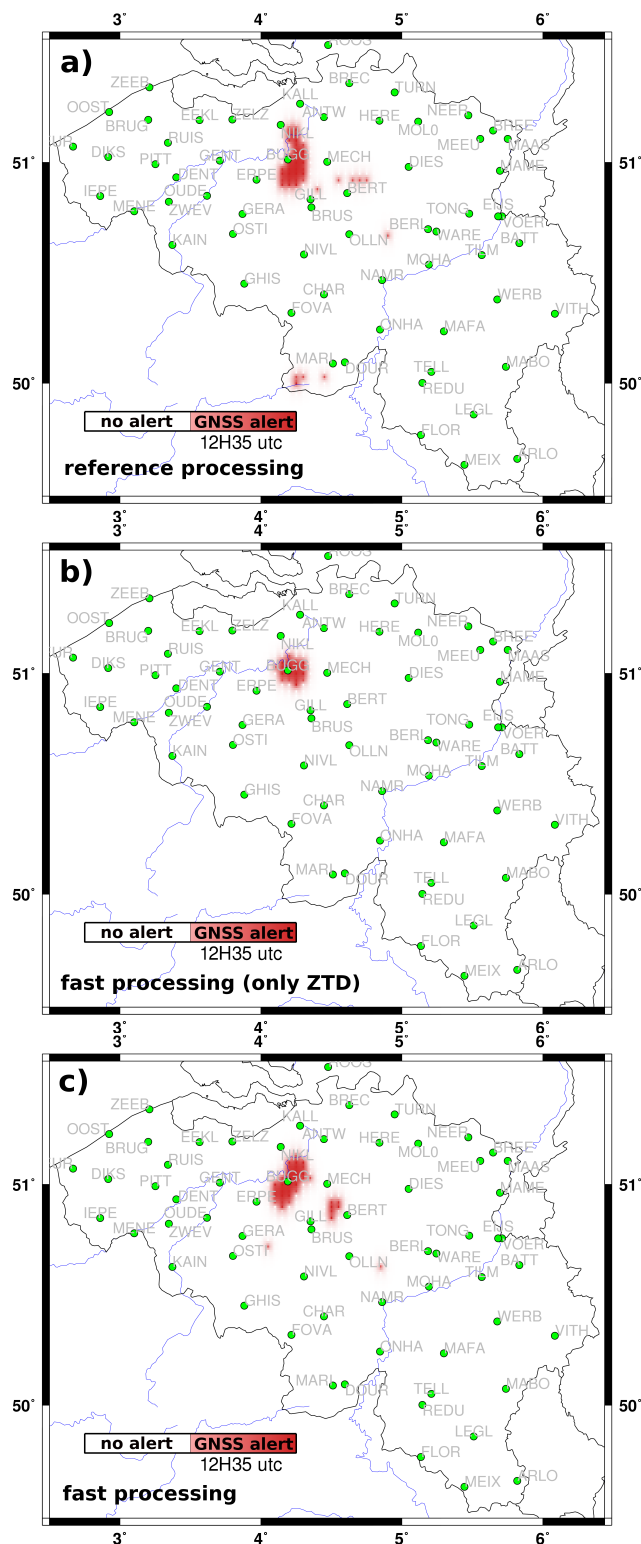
3° 4° 5° 6°

a)

ROOS
ZEER BREC TURN
OOST KALL
EEKL ZELZ ANTW HERE NEER
BRUG MOL0 BREE
RUIS NIKL MEEU MAAS
DIKS PITT GENT BUGG MECH DIES
51° ERPE BERT MAME 51°
IEPE DENT GILL
MENE OUDE ZWEV BRUS EIJS
GERA TONG VOER
OSTI BERL WARE BATT
KAIN OLLN TIKM
NIVL MOHA
NAMR
GHIS CHAR
FOVA WERB VITH
ONHA MAFA
MARI DOUR MABO
50° TELL 50°
REDU
LEGL
no alert GNSS alert
12H35 utc FLOR
MEIX ARLO
reference processing

3° 4° 5° 6°

3° 4° 5° 6°

b)

ROOS
ZEER BREC TURN
OOST KALL
EEKL ZELZ ANTW HERE NEER
BRUG MOL0 BREE
RUIS NIKL MEEU MAAS
DIKS PITT GENT BUGG MECH DIES
51° ERPE BERT MAME 51°
IEPE DENT GILL
MENE OUDE ZWEV BRUS EIJS
GERA TONG VOER
OSTI BERL WARE BATT
KAIN OLLN TIKM
NIVL MOHA
NAMR
GHIS CHAR
FOVA WERB VITH
ONHA MAFA
MARI DOUR MABO
50° TELL 50°
REDU
LEGL
no alert GNSS alert
12H35 utc FLOR
MEIX ARLO
fast processing (only ZTD)

3° 4° 5° 6°

3° 4° 5° 6°

c)

ROOS
ZEER BREC TURN
OOST KALL
EEKL ZELZ ANTW HERE NEER
BRUG MOL0 BREE
RUIS NIKL MEEU MAAS
DIKS PITT GENT BUGG MECH DIES
51° ERPE BERT MAME 51°
IEPE DENT GILL
MENE OUDE ZWEV BRUS EIJS
GERA TONG VOER
OSTI BERL WARE BATT
KAIN OLLN TIKM
NIVL MOHA
NAMR
GHIS CHAR
FOVA WERB VITH
ONHA MAFA
MARI DOUR MABO
50° TELL 50°
REDU
LEGL
no alert GNSS alert
12H35 utc FLOR
MEIX ARLO
fast processing

3° 4° 5° 6°